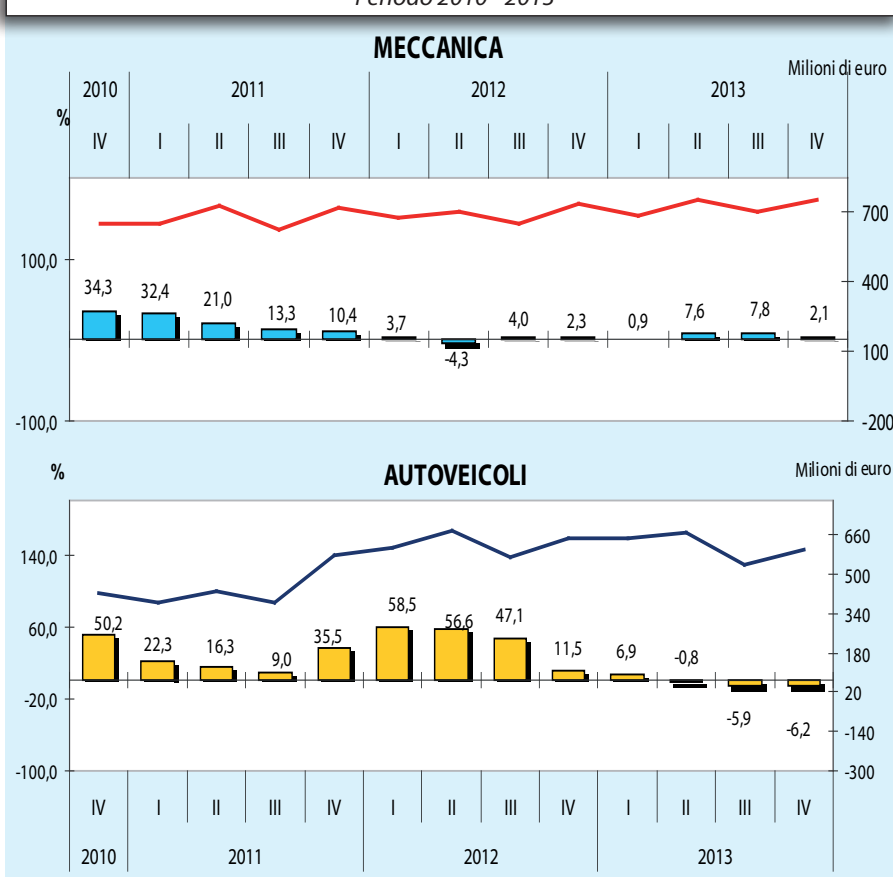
Periodo 2010 - 2013

MECCANICA

Milioni di euro

| 2010 | 2011 | | | | 2012 | | | | 2013 | | | |
|---|---|---|---|---|---|---|---|---|---|---|---|---|
| IV | I | II | III | IV | I | II | III | IV | I | II | III | IV |

%

100,0
-100,0

34,3 32,4 21,0 13,3 10,4 3,7 -4,3 4,0 2,3 0,9 7,6 7,8 2,1

700
400
100
-200

%

AUTOVEICOLI

Milioni di euro

140,0
60,0
-20,0
-100,0

50,2 22,3 16,3 9,0 35,5 58,5 56,6 47,1 11,5 6,9 -0,8 -5,9 -6,2

660
500
340
180
20
-140
-300

| IV | I | II | III | IV | I | II | III | IV | I | II | III | IV |
|---|---|---|---|---|---|---|---|---|---|---|---|---|
| 2010 | 2011 | | | | 2012 | | | | 2013 | | | |